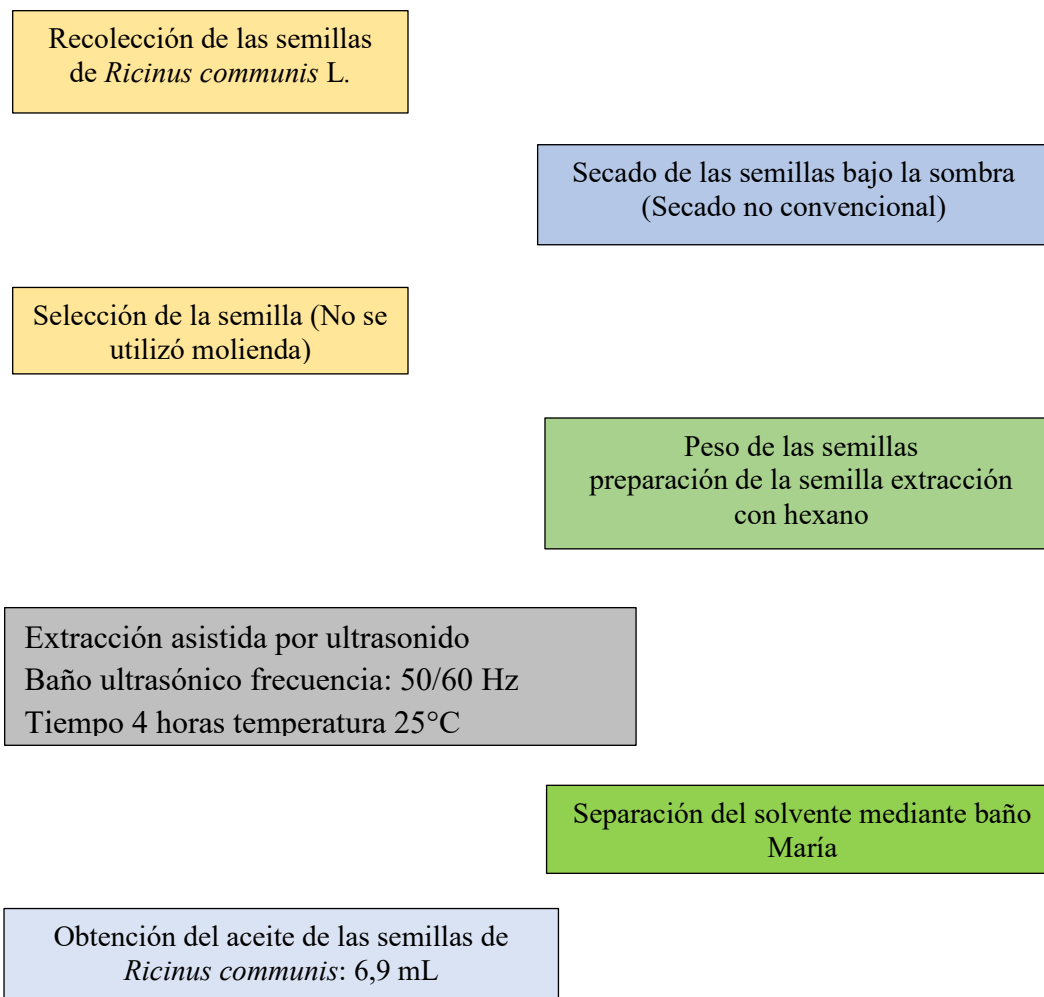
Recolección de las semillas de Ricinus communis L.

Secado de las semillas bajo la sombra (Secado no convencional)

Selección de la semilla (No se utilizó molienda)

Peso de las semillas preparación de la semilla extracción con hexano

Extracción asistida por ultrasonido
Baño ultrasónico frecuencia: 50/60 Hz
Tiempo 4 horas temperatura 25°C

Separación del solvente mediante baño María

Obtención del aceite de las semillas de Ricinus communis: 6,9 mL